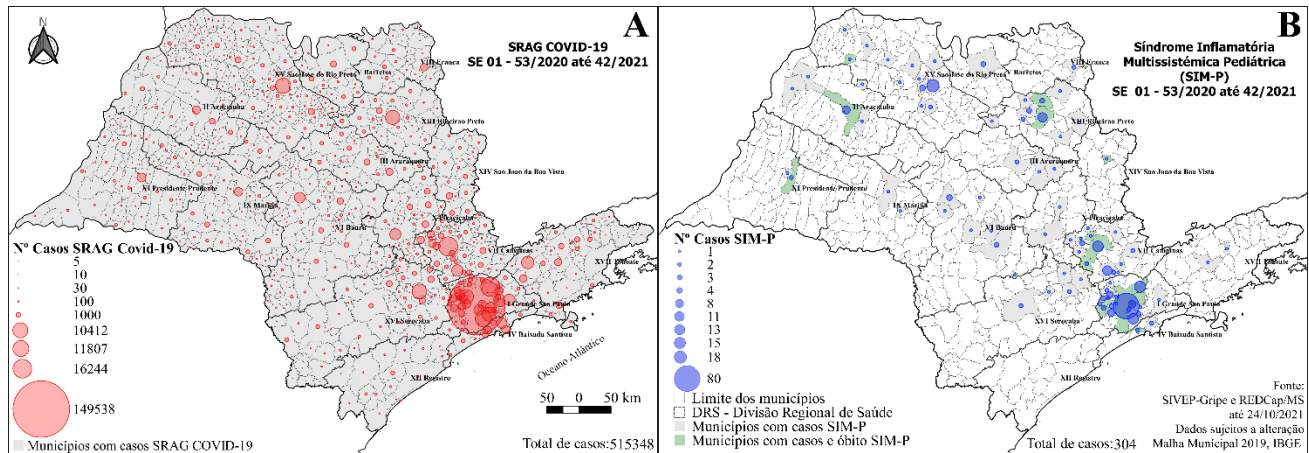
N

A

SRAG COVID-19
SE 01 - 53/2020 até 42/2021

XV São José do Rio Preto
V Barretos
VIII Franca
II Araçatuba
XIII Ribeirão Preto
III Araraquara
XIV São João da Boa Vista
XI Presidente Prudente
IX Marília
X Piracicaba
VI Bauru
VII Campinas
XVII Taubaté
I Grande São Paulo
XVI Sorocaba
IV Baixada Santista
XII Registro
Oceano Atlântico

Nº Casos SRAG Covid-19
5
10
30
100
1000
10412
11807
16244
149538

50 0 50 km

Municípios com casos SRAG COVID-19

Total de casos:515348

B

Síndrome Inflamatória
Multissistêmica Pediátrica
(SIM-P)
SE 01 - 53/2020 até 42/2021

XV São José do Rio Preto
V Barretos
VIII Franca
II Araçatuba
XIII Ribeirão Preto
III Araraquara
XIV São João da Boa Vista
XI Presidente Prudente
IX Marília
X Piracicaba
VI Bauru
VII Campinas
XVII Taubaté
I Grande São Paulo
XVI Sorocaba
IV Baixada Santista
XII Registro

Nº Casos SIM-P
1
2
3
4
8
11
13
15
18
80

Limite dos municípios
DRS - Divisão Regional de Saúde
Municípios com casos SIM-P
Municípios com casos e óbito SIM-P

Total de casos:304

Fonte:
SIVEP-Gripe e REDCap/MS
até 24/10/2021
Dados sujeitos a alteração
Malha Municipal 2019, IBGE